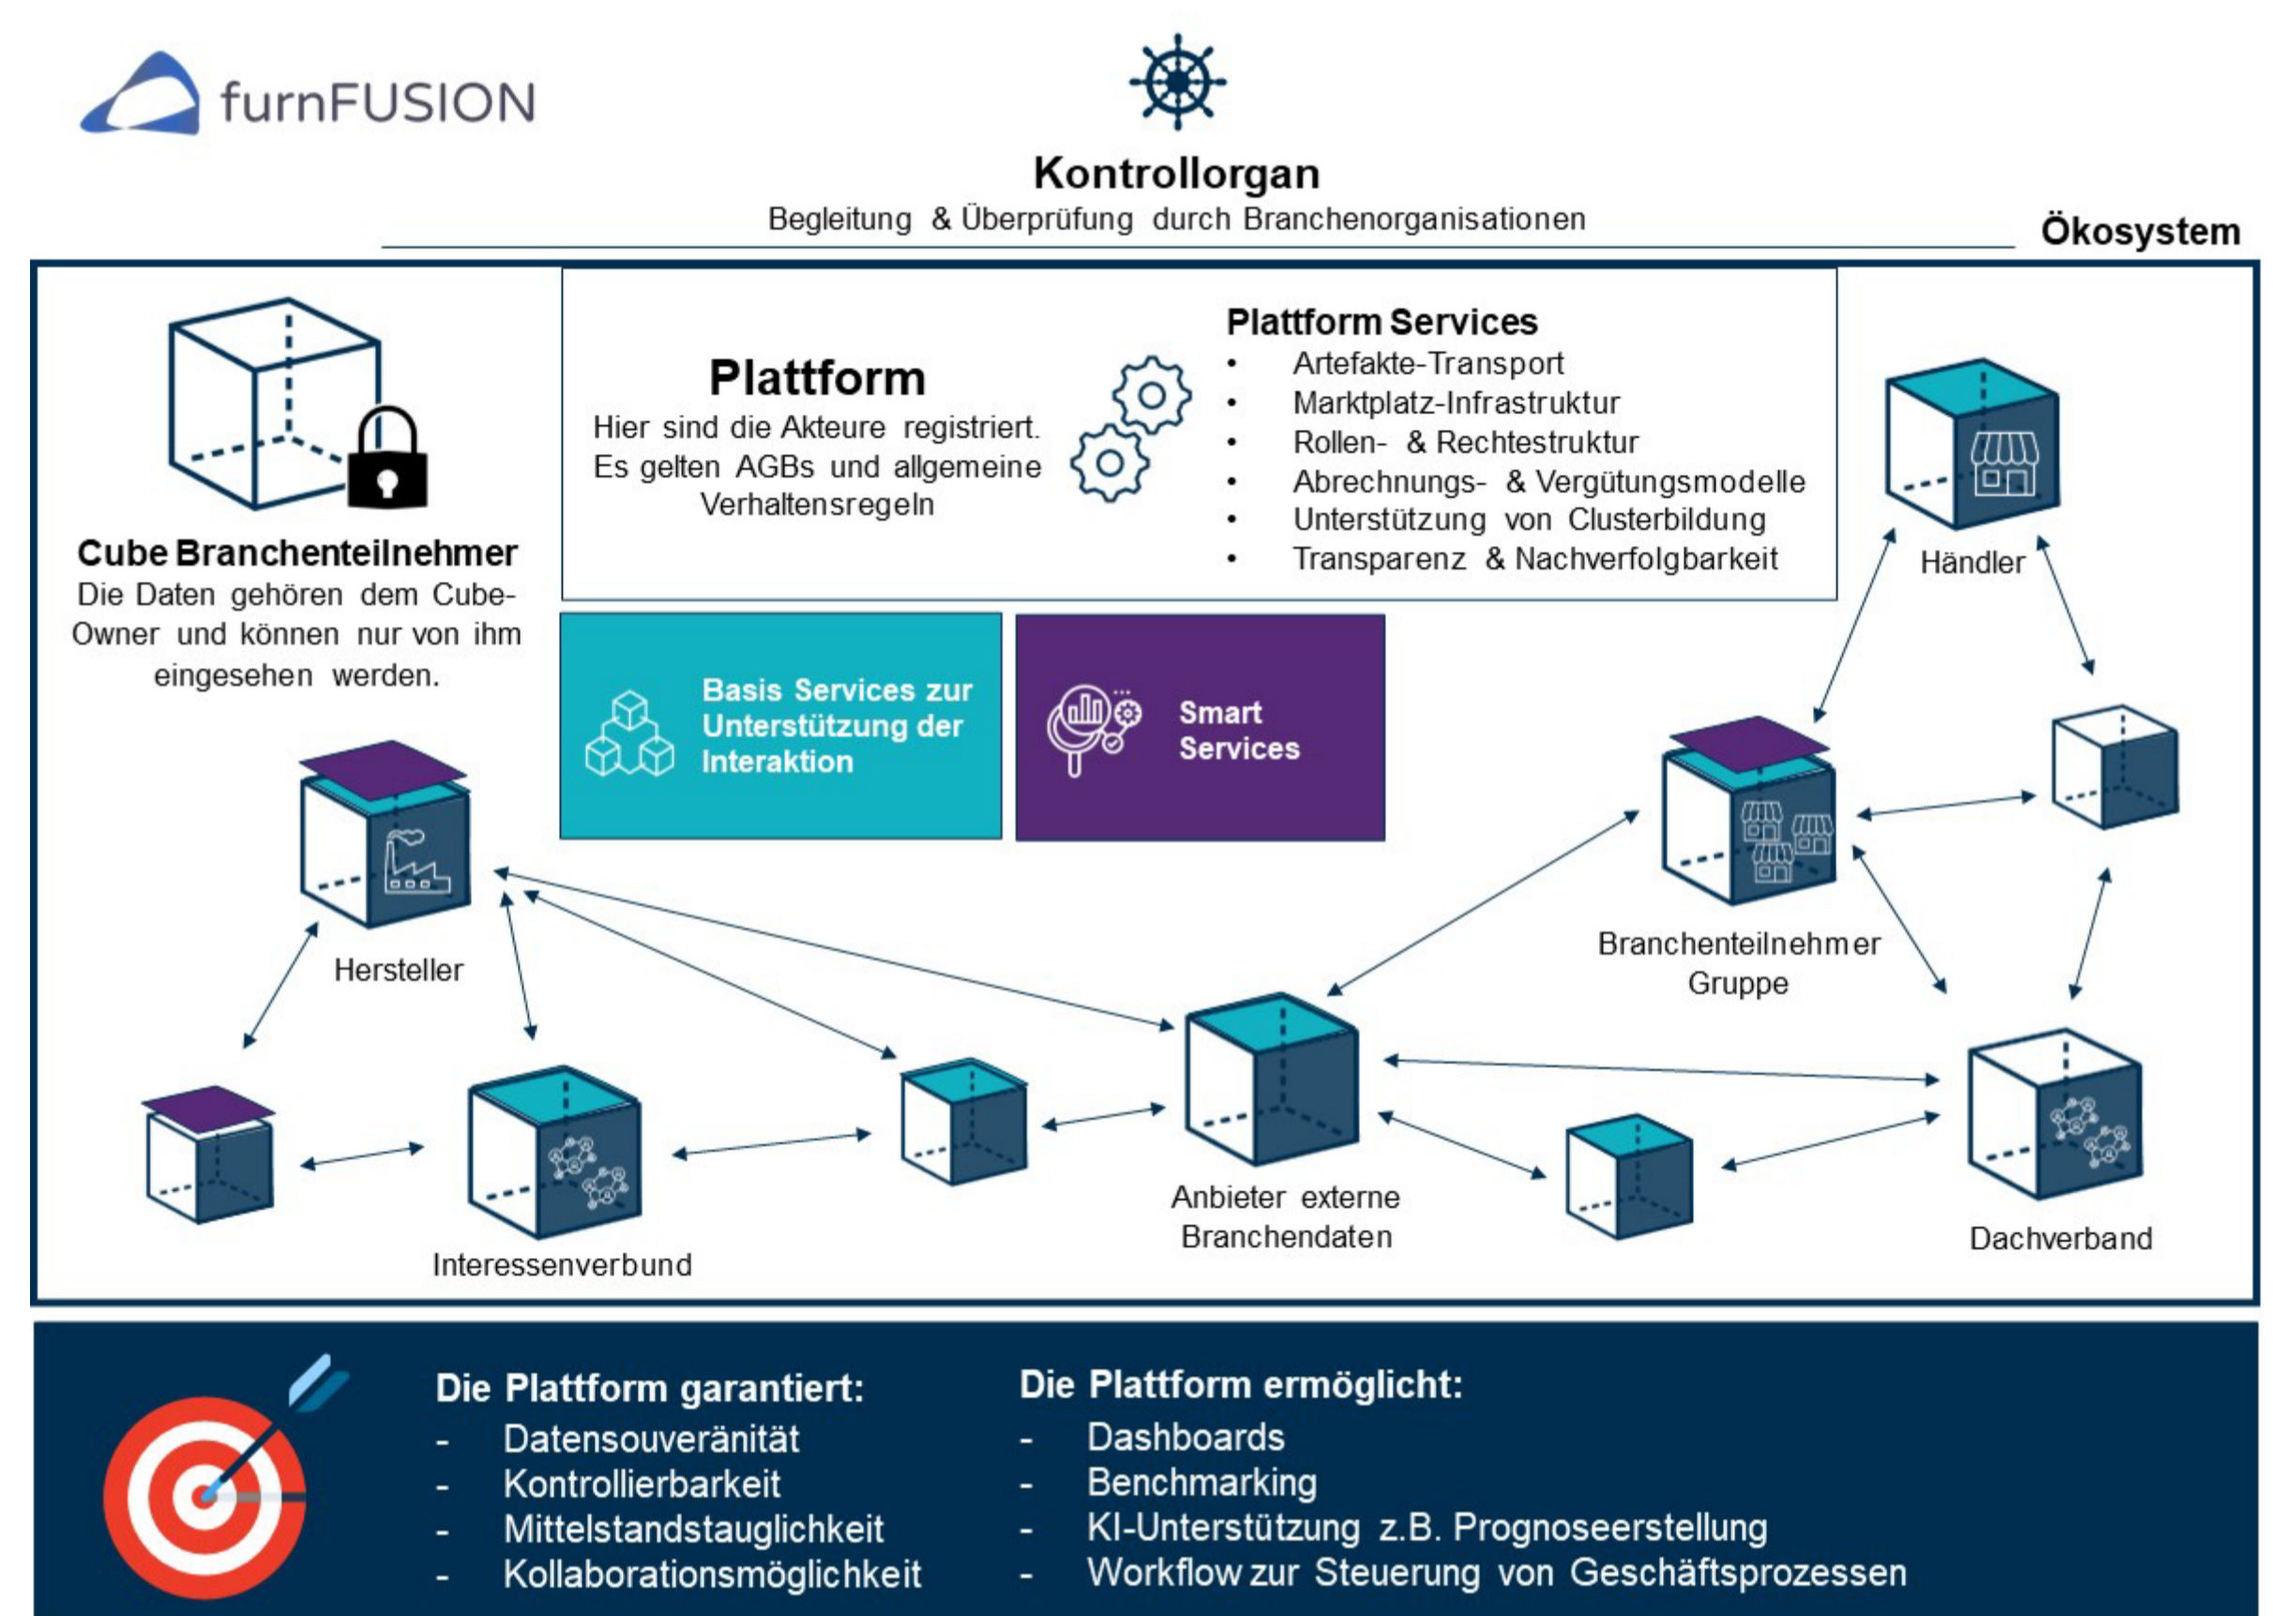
furnFUSION

Kontrollorgan
Begleitung & Überprüfung durch Branchenorganisationen

Ökosystem

Cube Branchenteilnehmer
Die Daten gehören dem Cube-Owner und können nur von ihm eingesehen werden.

Plattform
Hier sind die Akteure registriert. Es gelten AGBs und allgemeine Verhaltensregeln

Plattform Services
- Artefakte-Transport
- Marktplatz-Infrastruktur
- Rollen- & Rechtestruktur
- Abrechnungs- & Vergütungsmodelle
- Unterstützung von Clusterbildung
- Transparenz & Nachverfolgbarkeit

Basis Services zur Unterstützung der Interaktion

Smart Services

Händler

Hersteller

Branchenteilnehmer Gruppe

Anbieter externe Branchendaten

Interessenverbund

Dachverband

Die Plattform garantiert:
- Datensouveränität
- Kontrollierbarkeit
- Mittelstandstauglichkeit
- Kollaborationsmöglichkeit

Die Plattform ermöglicht:
- Dashboards
- Benchmarking
- KI-Unterstützung z.B. Prognoseerstellung
- Workflow zur Steuerung von Geschäftsprozessen